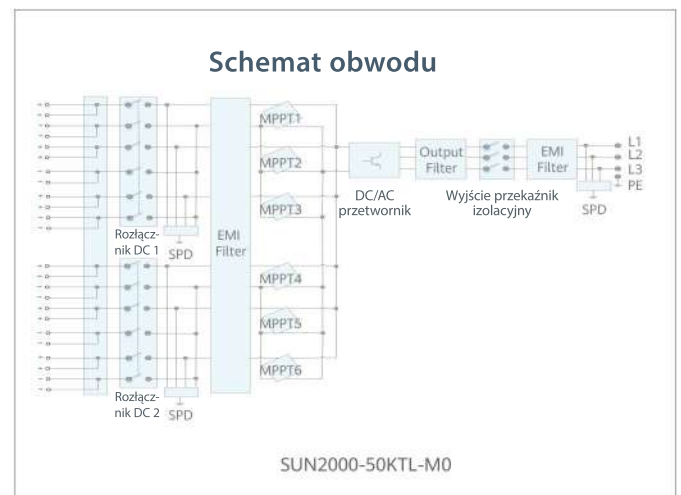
Schemat obwodu

MPPT1
MPPT2
MPPT3
MPPT4
MPPT5
MPPT6

EMI Filter

Rozłącznik DC 1
SPD

Rozłącznik DC 2
SPD

DC/AC przetwornik

Output Filter

Wyjście przekaźnik izolacyjny

EMI Filter

SPD

L1
L2
L3
PE

SUN2000-50KTL-M0